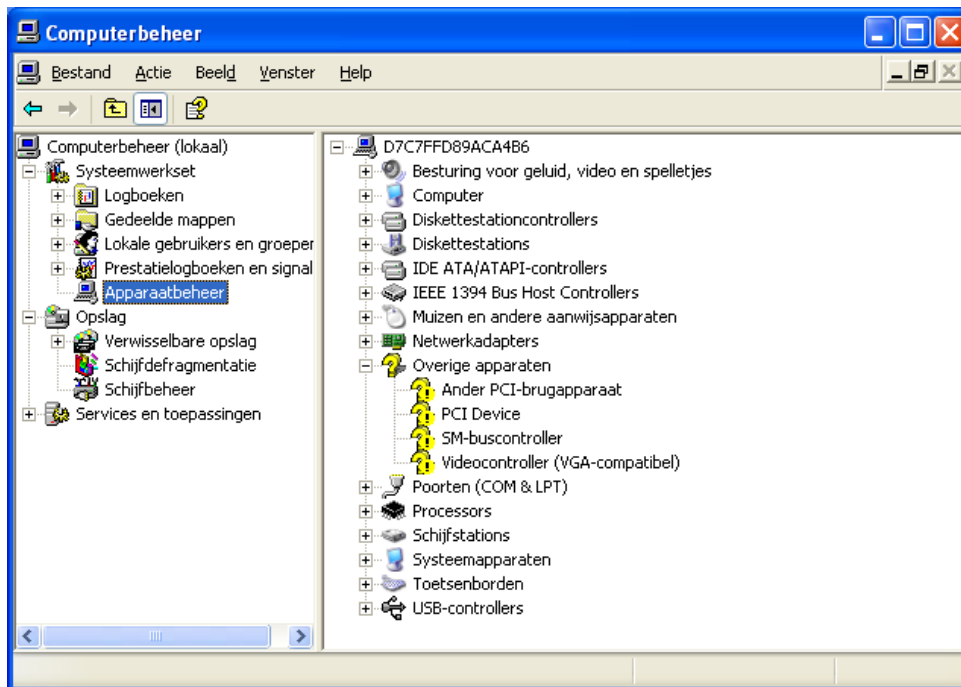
Computerbeheer

Bestand Actie Beeld Venster Help

Computerbeheer (lokaal)
Systeemwerkset
Logboeken
Gedeelde mappen
Lokale gebruikers en groepen
Prestatielogboeken en signal
Apparaatbeheer
Opslag
Verwisselbare opslag
Schijfdefragmentatie
Schijfbeheer
Services en toepassingen

D7C7FFD89ACA4B6
Besturing voor geluid, video en spelletjes
Computer
Diskettestationcontrollers
Diskettestations
IDE ATA/ATAPI-controllers
IEEE 1394 Bus Host Controllers
Muizen en andere aanwijsapparaten
Netwerkadapters
Overige apparaten
Ander PCI-brugapparaat
PCI Device
SM-buscontroller
Videocontroller (VGA-compatibel)
Poorten (COM & LPT)
Processors
Schijfstations
Systeemapparaten
Toetsenborden
USB-controllers